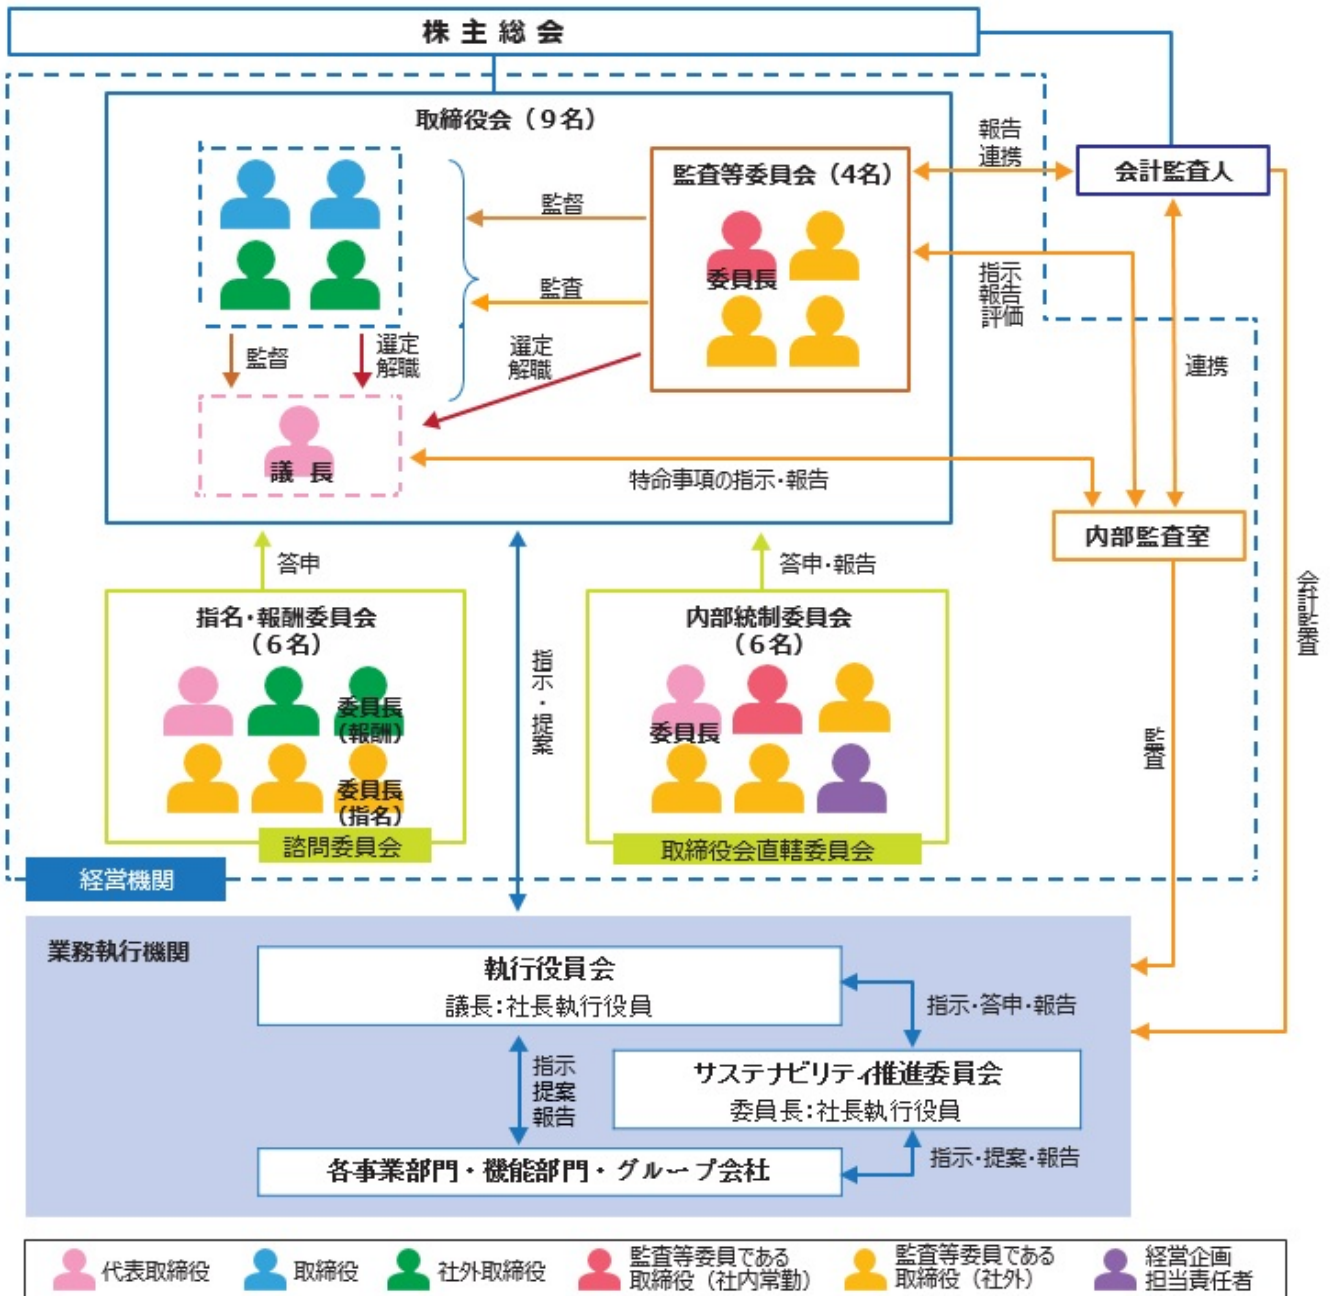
株主総会

取締役会（9名）

監督
選定
解職

議長

監督
監査
選定
解職

監査等委員会（4名）
委員長

報告
連携

会計監査人

指示
報告
評価

連携

特命事項の指示・報告

内部監査室

答申

指名・報酬委員会
（6名）
委員長
（報酬）
委員長
（指名）
諮問委員会

指示・提案

答申・報告

内部統制委員会
（6名）
委員長
取締役会直轄委員会

監査

会計監査

経営機関

業務執行機関

執行役員会
議長：社長執行役員

指示・答申・報告

指示
提案
報告

サステナビリティ推進委員会
委員長：社長執行役員

各事業部門・機能部門・グループ会社

指示・提案・報告

代表取締役
取締役
社外取締役
監査等委員である取締役（社内常勤）
監査等委員である取締役（社外）
経営企画担当責任者